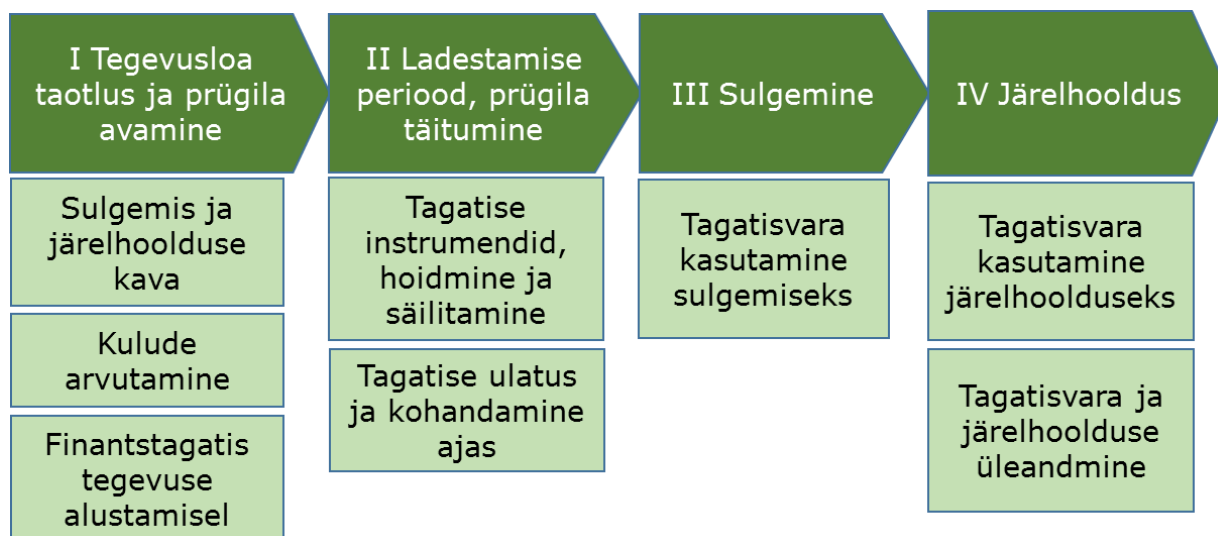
I Tegevusloa taotlus ja prügila avamine

Sulgemis ja järelhoolduse kava

Kulude arvutamine

Finantstagatis tegevuse alustamisel

II Ladestamise periood, prügila täitumine

Tagatise instrumendid, hoidmine ja säilitamine

Tagatise ulatus ja kohandamine ajas

III Sulgemine

Tagatisvara kasutamine sulgemiseks

IV Järelhooldus

Tagatisvara kasutamine järelhoolduseks

Tagatisvara ja järelhoolduse üleandmine